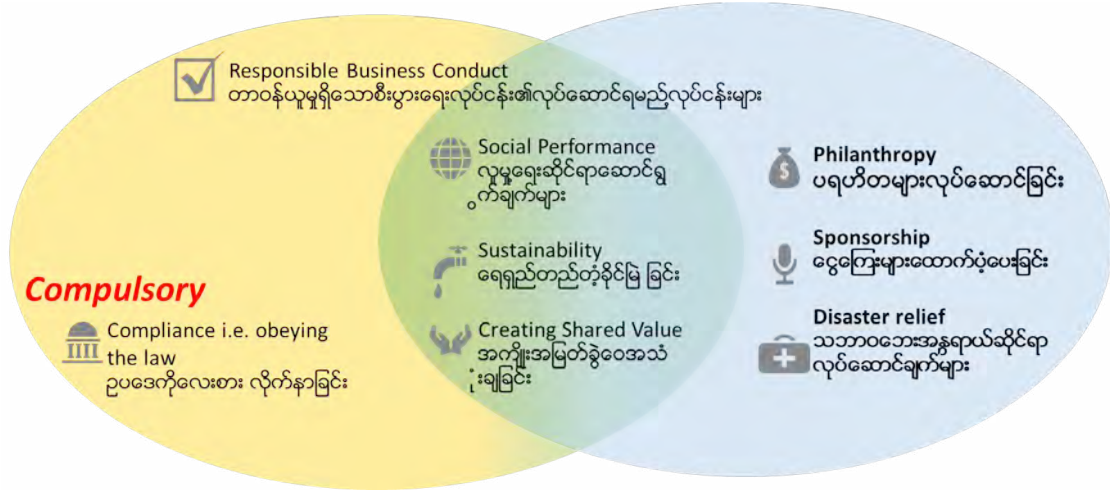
Responsible Business Conduct
တာဝန်ယူမှုရှိသောစီးပွားရေးလုပ်ငန်း၏လုပ်ဆောင်ရမည့်လုပ်ငန်းများ

Social Performance
လူမှုရေးဆိုင်ရာဆောင်ရွက်ချက်များ

Sustainability
ရေရှည်တည်တံ့ခိုင်မြဲခြင်း

Creating Shared Value
အကျိုးအမြတ်ခွဲဝေအသုံးချခြင်း

Philanthropy
ပရဟိတများလုပ်ဆောင်ခြင်း

Sponsorship
ငွေကြေးများထောက်ပံ့ပေးခြင်း

Disaster relief
သဘာဝဘေးအန္တရာယ်ဆိုင်ရာလုပ်ဆောင်ချက်များ

Compulsory

Compliance i.e. obeying the law
ဥပဒေကိုလေးစား လိုက်နာခြင်း